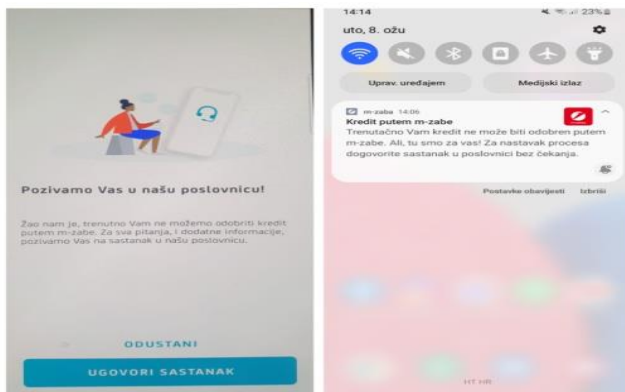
Pozivamo Vas u našu poslovnicu!

Žao nam je, trenutno Vam ne možemo odobriti kredit putem m-zabe. Za sva pitanja, i dodatne informacije, pozivamo Vas na sastanak u našu poslovnicu.

ODUSTANI

UGOVORI SASTANAK

14:14

23%

uto, 8. ožu

Uprav. uređajem

Medijski izlaz

m-zaba 14:06

Kredit putem m-zabe

Trenutačno Vam kredit ne može biti odobren putem m-zabe. Ali, tu smo za vas! Za nastavak procesa dogovorite sastanak u poslovnici bez čekanja.

Postavke obavijesti

Izbriši

HT HR